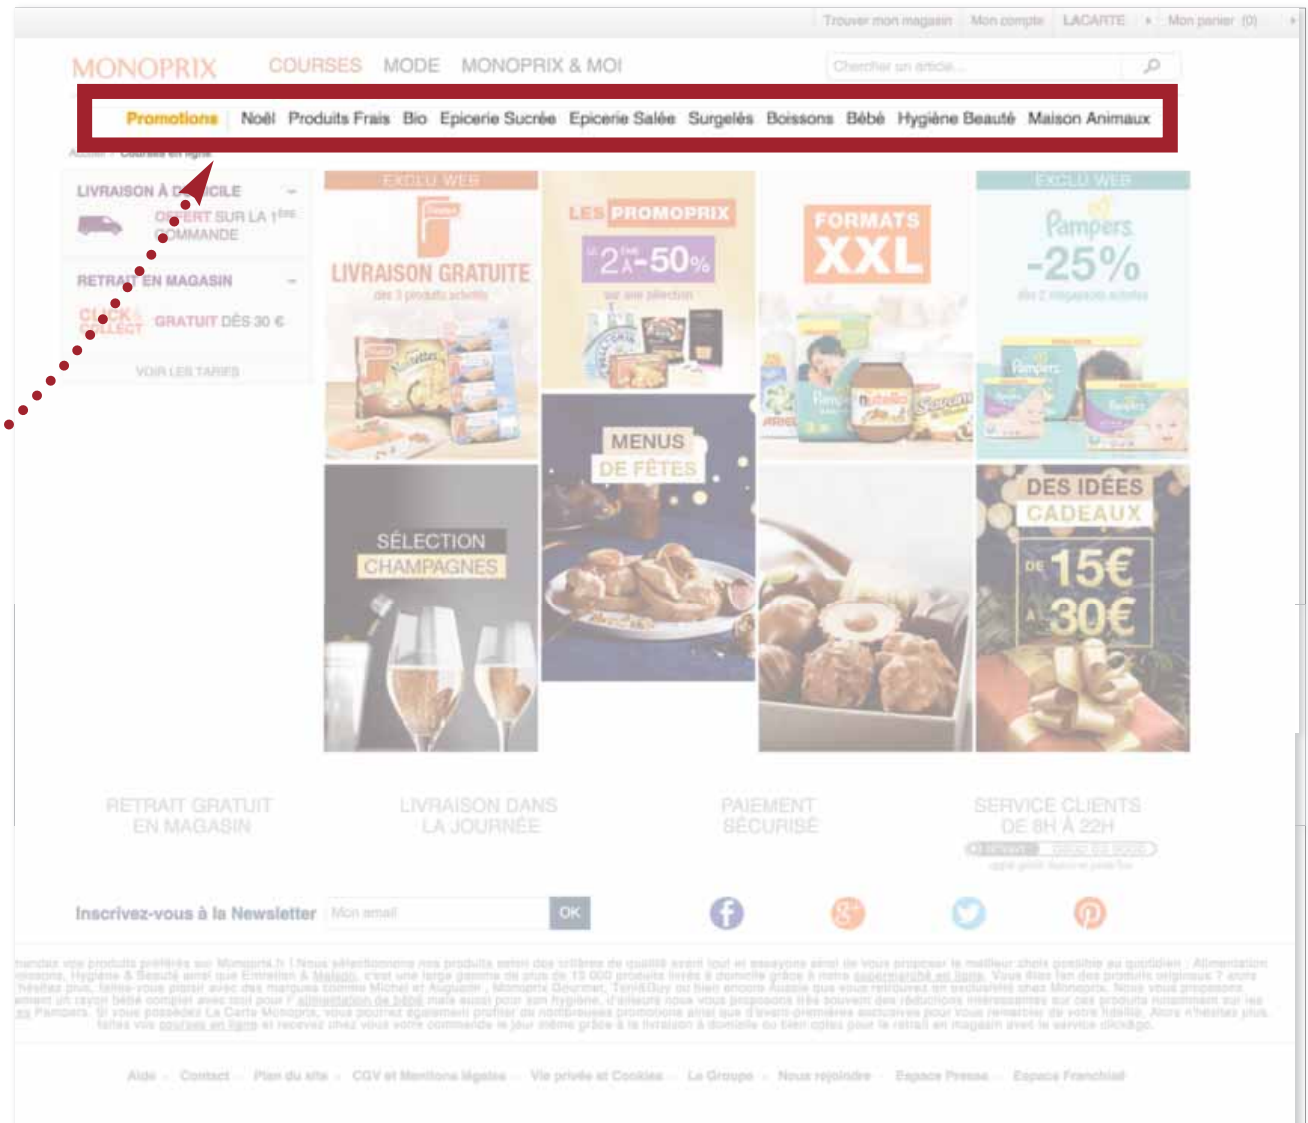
Trouver mon magasin | Mon compte | LACARTE | Mon panier (0)

MONOPRIX COURSES MODE MONOPRIX & MOI

Chercher un article...

Promotions | Noël Produits Frais Bio Epicerie Sucrée Epicerie Salée Surgelés Boissons Bébé Hygiène Beauté Maison Animaux

Accueil > Courses en ligne

LIVRAISON À DOMICILE
OFFERT SUR LA 1ÈRE COMMANDE

RETRAIT EN MAGASIN
CLICK & COLLECT GRATUIT DÈS 30 €

VOIR LES TARIFS

EXCLU WEB
LIVRAISON GRATUITE
des 3 produits achetés

LES PROMOPRIX
LE 2ÈME À -50%
sur une sélection

FORMATS XXL

EXCLU WEB
Pampers
-25%
dès 2 mégapacks achetés

MENUS DE FÊTES

SÉLECTION CHAMPAGNES

DES IDÉES CADEAUX
DE 15€ À 30€

RETRAIT GRATUIT EN MAGASIN

LIVRAISON DANS LA JOURNÉE

PAIEMENT SÉCURISÉ

SERVICE CLIENTS DE 8H À 22H

Inscrivez-vous à la Newsletter

Mon email

OK

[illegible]

Aide - Contact - Plan du site - CGV et Mentions légales - Vie privée et Cookies - Le Groupe - Nous rejoindre - Espace Presse - Espace Franchisé